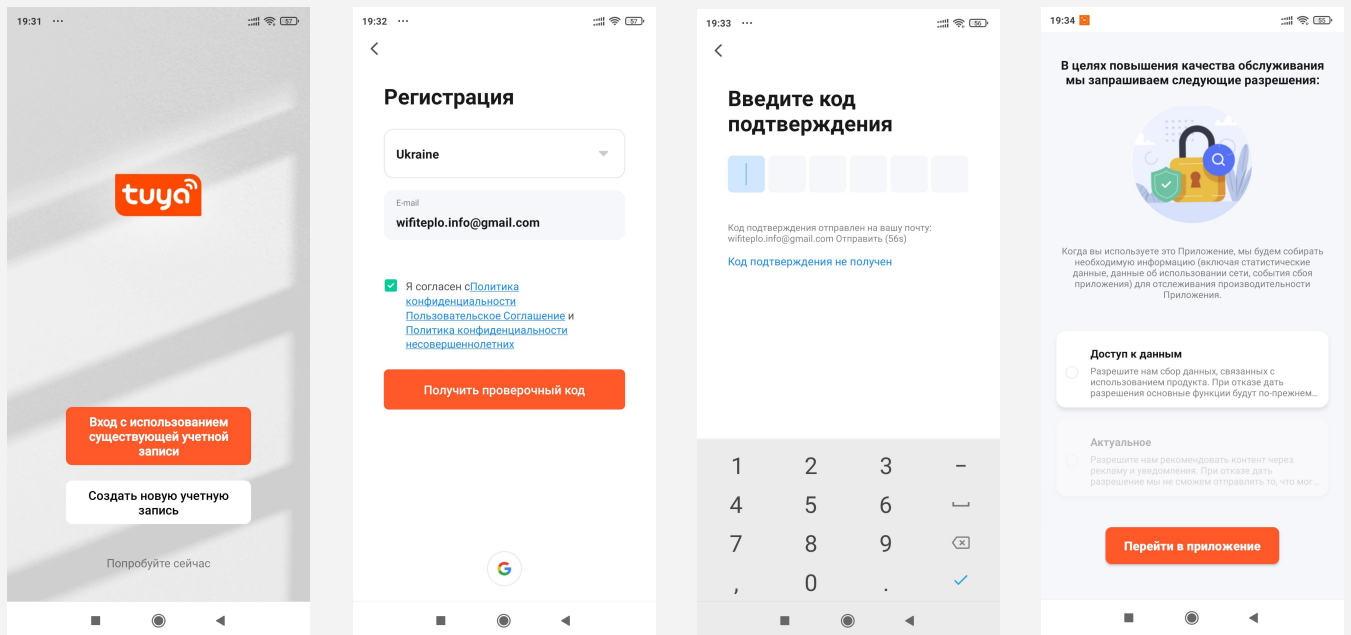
19:31 ··· 57

tuya

Вход с использованием существующей учетной записи

Создать новую учетную запись

Попробуйте сейчас

19:32 ··· 57

Регистрация

Ukraine

E-mail
wifiteplo.info@gmail.com

Я согласен сПолитика конфиденциальности Пользовательское Соглашение и Политика конфиденциальности несовершеннолетних

Получить проверочный код

19:33 ··· 56

Введите код подтверждения

Код подтверждения отправлен на вашу почту: wifiteplo.info@gmail.com Отправить (56s)

Код подтверждения не получен

1 2 3 –
4 5 6
7 8 9
, 0 .

19:34 55

В целях повышения качества обслуживания мы запрашиваем следующие разрешения:

Когда вы используете это Приложение, мы будем собирать необходимую информацию (включая статистические данные, данные об использовании сети, события сбоя приложения) для отслеживания производительности Приложения.

Доступ к данным
Разрешите нам сбор данных, связанных с использованием продукта. При отказе дать разрешения основные функции будут по-прежнем...

Актуальное
Разрешите нам рекомендовать контент через рекламу и уведомления. При отказе дать разрешение мы не сможем отправлять то, что мог...

Перейти в приложение